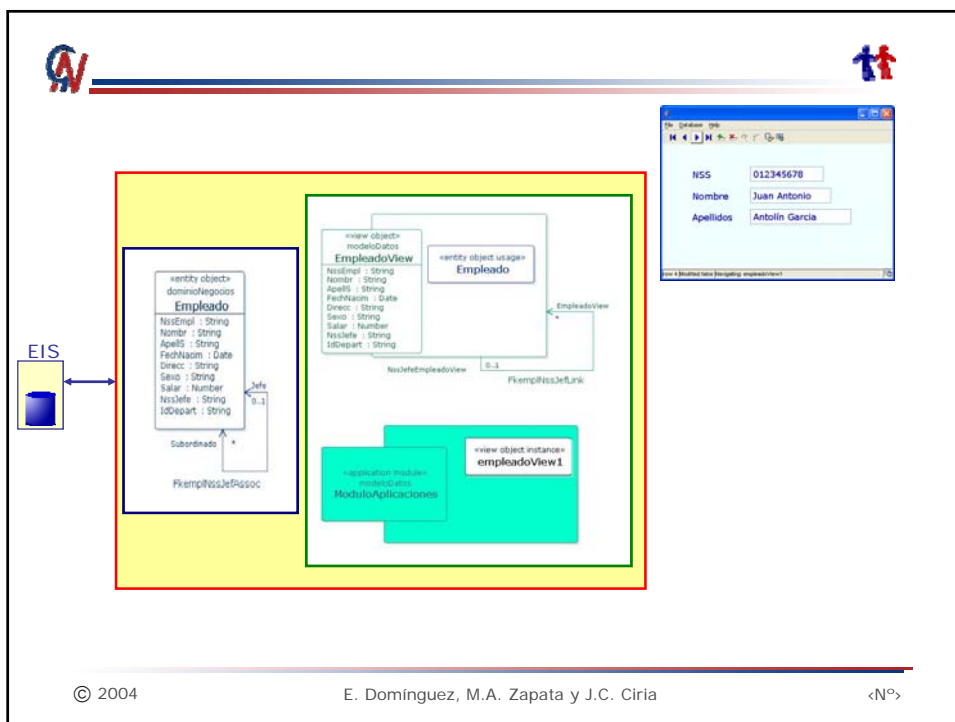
File Database Help

NSS 012345678

Nombre Juan Antonio

Apellidos Antolín Garcia

EIS

«entity object»
dominioNegocios
Empleado
NssEmpl : String
Nombr : String
ApellS : String
FechNacim : Date
Direcc : String
Sexo : String
Salar : Number
NssJefe : String
IdDepart : String

Jefe
0..1
Subordinado
*
FkemplNssJefAssoc

«view object»
modeloDatos
EmpleadoView
NssEmpl : String
Nombr : String
ApellS : String
FechNacim : Date
Direcc : String
Sexo : String
Salar : Number
NssJefe : String
IdDepart : String

«entity object usage»
Empleado

EmpleadoView
*
NssJefeEmpleadoView
0..1
FkemplNssJefLink

«application module»
modeloDatos
ModuloAplicaciones

«view object instance»
empleadoView1

© 2004 E. Domínguez, M.A. Zapata y J.C. Ciria ‹Nº›